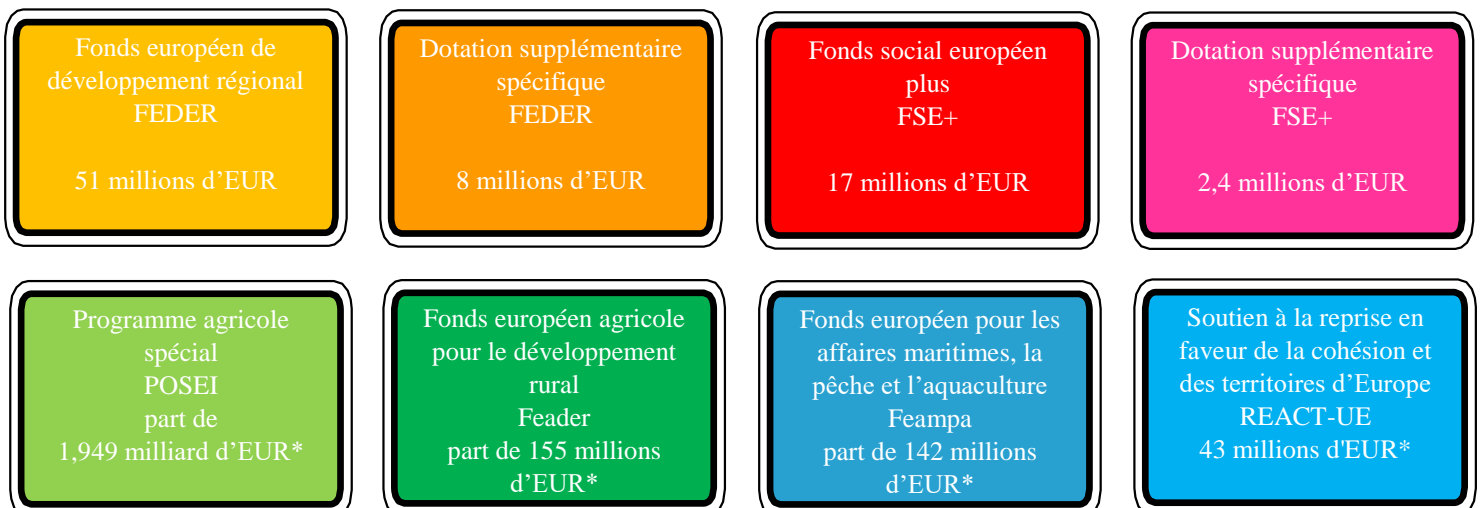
Fonds européen de développement régional
FEDER

51 millions d’EUR

Dotation supplémentaire spécifique
FEDER

8 millions d’EUR

Fonds social européen plus
FSE+

17 millions d’EUR

Dotation supplémentaire spécifique
FSE+

2,4 millions d’EUR

Programme agricole spécial
POSEI
part de
1,949 milliard d’EUR*

Fonds européen agricole pour le développement rural
Feader
part de 155 millions d’EUR*

Fonds européen pour les affaires maritimes, la pêche et l’aquaculture
Feampa
part de 142 millions d’EUR*

Soutien à la reprise en faveur de la cohésion et des territoires d’Europe
REACT-UE
43 millions d'EUR*